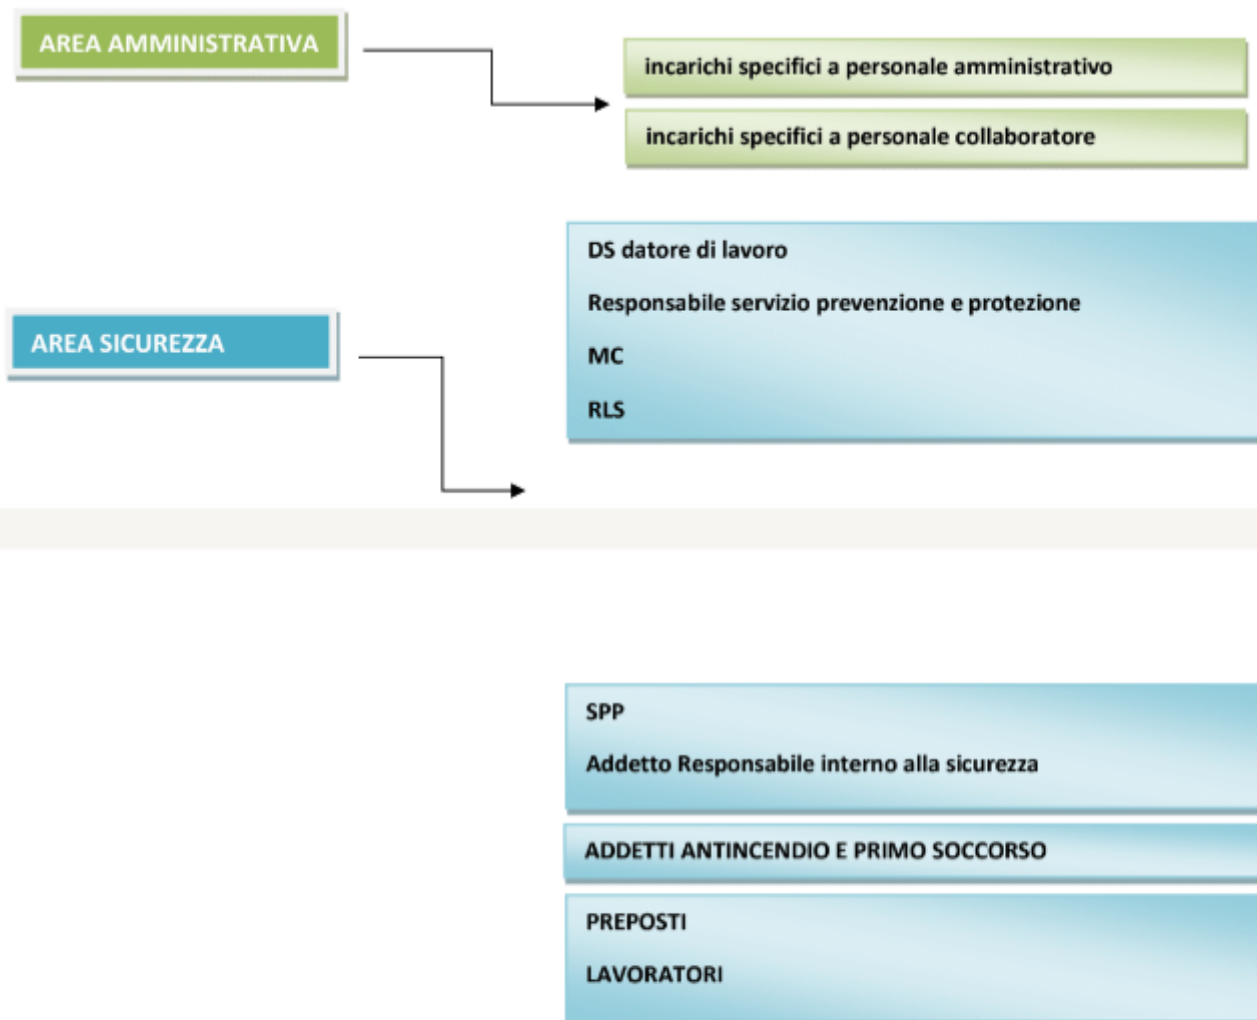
AREA AMMINISTRATIVA

incarichi specifici a personale amministrativo

incarichi specifici a personale collaboratore

AREA SICUREZZA

DS datore di lavoro

Responsabile servizio prevenzione e protezione

MC

RLS

SPP

Addetto Responsabile interno alla sicurezza

ADDETTI ANTINCENDIO E PRIMO SOCCORSO

PREPOSTI

LAVORATORI